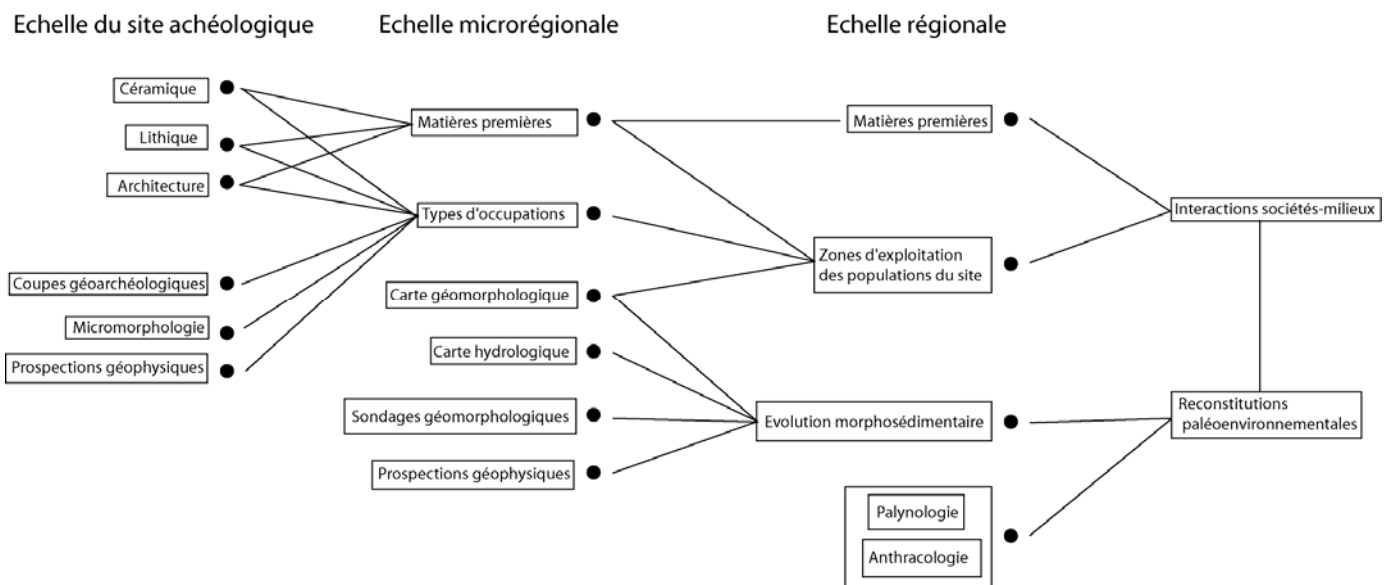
Echelle du site achéologique

Echelle microrégionale

Echelle régionale

Céramique

Lithique

Architecture

Coupes géoarchéologiques

Micromorphologie

Prospections géophysiques

Matières premières

Types d'occupations

Carte géomorphologique

Carte hydrologique

Sondages géomorphologiques

Prospections géophysiques

Matières premières

Zones d'exploitation des populations du site

Evolution morphosédimentaire

Palynologie

Anthracologie

Interactions sociétés-milieux

Reconstitutions paléoenvironnementales